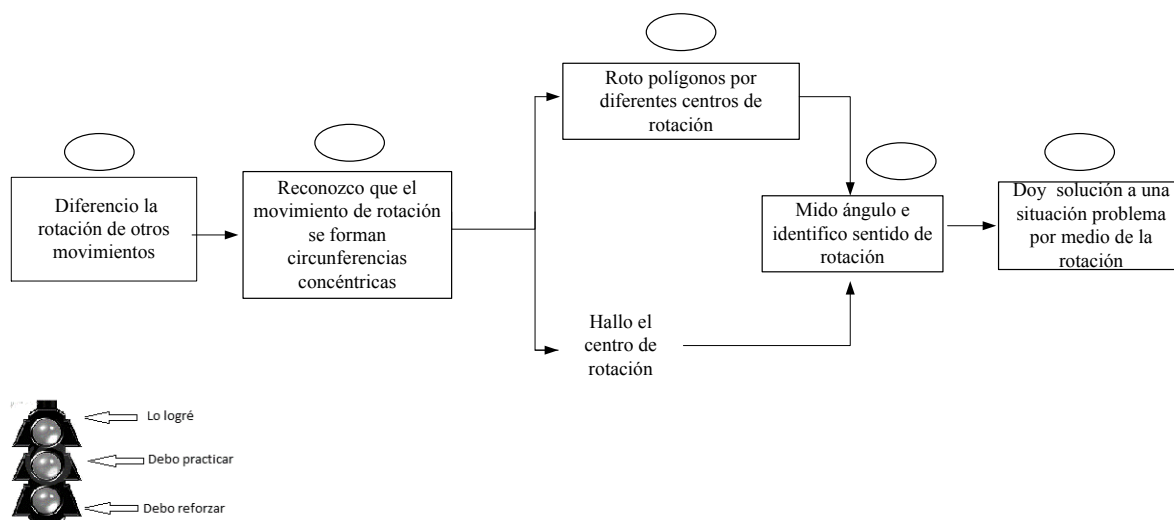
Diferencio la rotación de otros movimientos

Reconozco que el movimiento de rotación se forman circunferencias concéntricas

Roto polígonos por diferentes centros de rotación

Hallo el centro de rotación

Mido ángulo e identifico sentido de rotación

Doy solución a una situación problema por medio de la rotación

Lo logré

Debo practicar

Debo reforzar